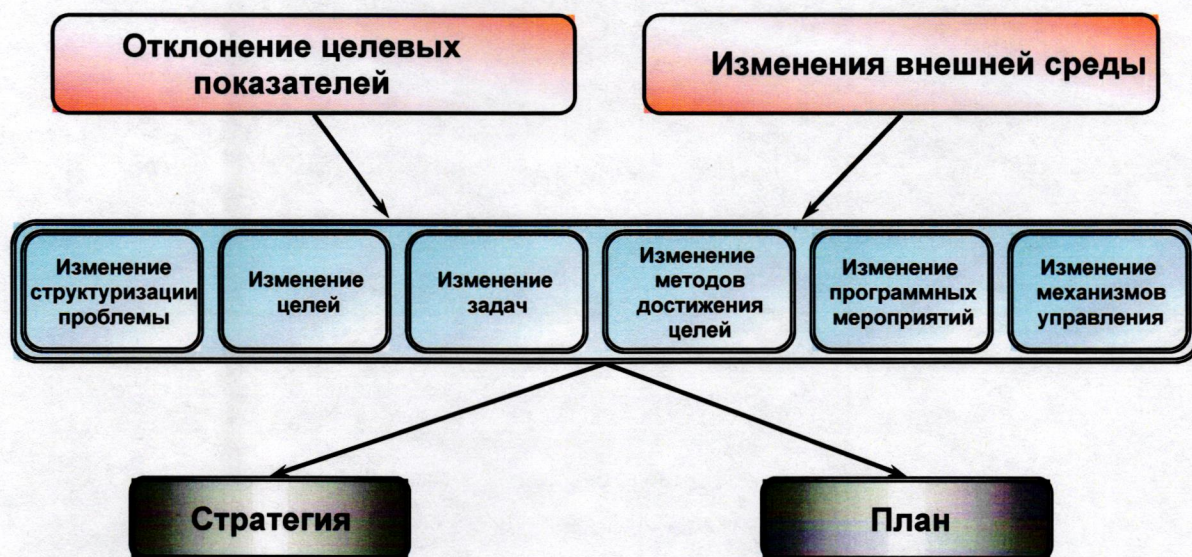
Отклонение целевых показателей

Изменения внешней среды

Изменение структуризации проблемы

Изменение целей

Изменение задач

Изменение методов достижения целей

Изменение программных мероприятий

Изменение механизмов управления

Стратегия

План